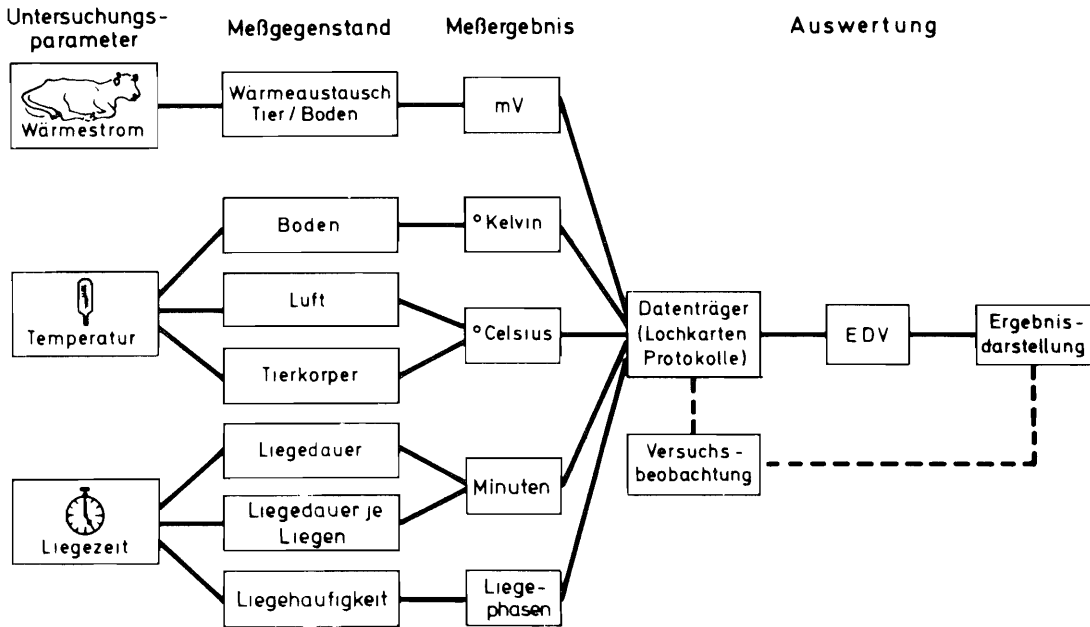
Untersuchungsparameter

Meßgegenstand

Meßergebnis

Auswertung

Wärmestrom

Wärmeaustausch Tier / Boden

mV

Temperatur

Boden

° Kelvin

Luft

° Celsius

Tierkorper

Liegezeit

Liegedauer

Liegedauer je Liegen

Minuten

Liegehaufigkeit

Liegephasen

Datenträger (Lochkarten Protokolle)

Versuchsbeobachtung

EDV

Ergebnisdarstellung